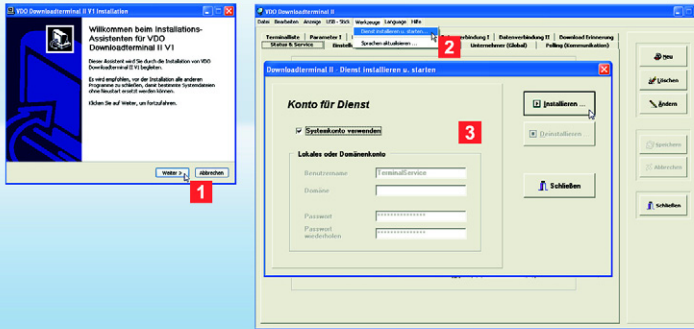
VDO Downloadterminal II V1 Installation

Willkommen beim Installations-Assistenten für VDO Downloadterminal II V1

Dieser Assistent wird Sie durch die Installation von VDO Downloadterminal II V1 begleiten.

Es wird empfohlen, vor der Installation alle anderen Programme zu schließen, damit bestimmte Systemdateien ohne Neustart ersetzt werden können.

Klicken Sie auf Weiter, um fortzufahren.

Weiter >
Abbrechen

1

VDO Downloadterminal II

Datei Bearbeiten Anzeige USB-Stick Werkzeuge Language Hilfe

Dienst installieren u. starten...
Sprachen aktualisieren...

2

Terminalliste
Parameter I
Status & Service
Einstell
verbindung I
Datenverbindung II
Download Erinnerung
Unternehmer (Global)
Polling (Kommunikation)

Neu
Löschen
Ändern
Speichern
Abbrechen
Schließen

Downloadterminal II - Dienst installieren u. starten

Konto für Dienst

Systemkonto verwenden

3

Installieren ...
Deinstallieren
Schließen

Lokales oder Domänenkonto

Benutzername
TerminalService
Domäne
Passwort
***************
Passwort wiederholen
***************